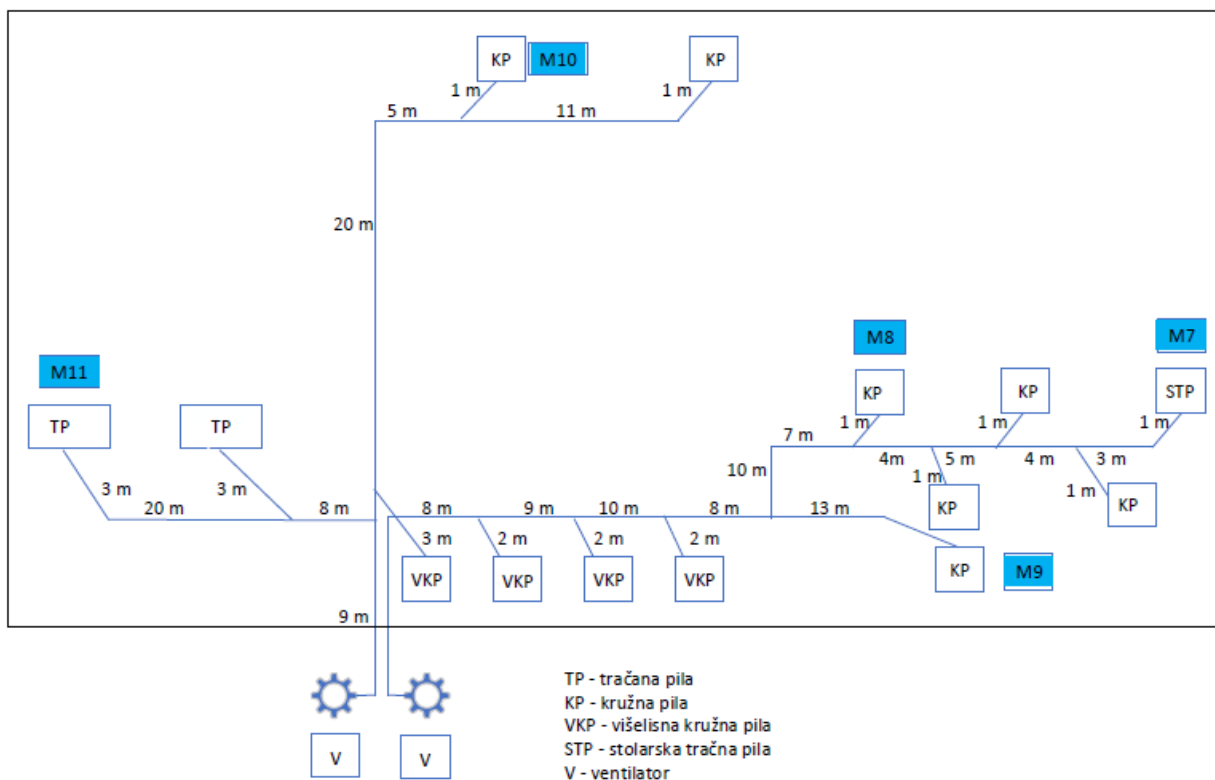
KP M10 KP
1 m 1 m
5 m 11 m

20 m

M8 M7
M11
KP KP STP
TP TP
1 m 1 m 1 m
7 m
4m 5 m 4 m 3 m
10 m
1 m 1 m
3 m 3 m KP KP
20 m 8 m 8 m 9 m 10 m 8 m 13 m
3 m 2 m 2 m 2 m
KP M9
VKP VKP VKP VKP
9 m

TP - tračana pila
KP - kružna pila
VKP - višelisna kružna pila
STP - stolarska tračna pila
V - ventilator

V V